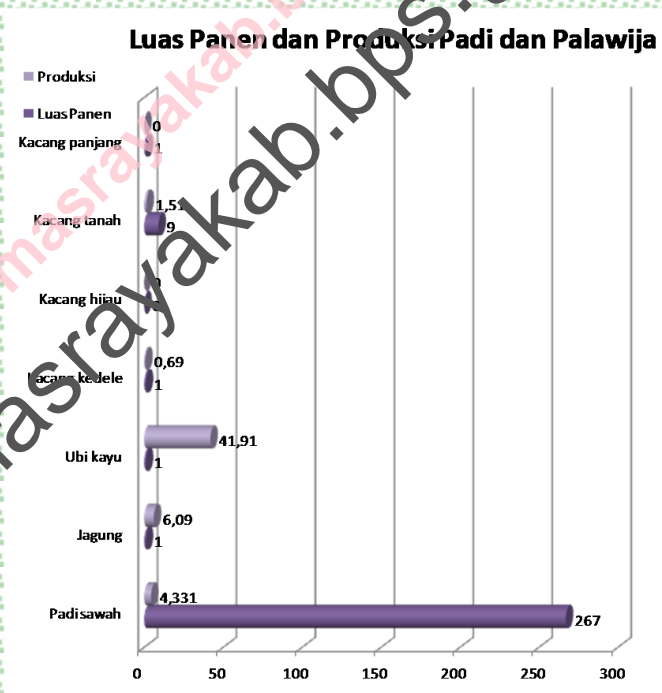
Luas Panen dan Produksi Padi dan Palawija

Produksi
Luas Panen

Kacang panjang
0
1

Kacang tanah
1,51
9

Kacang hijau
0
1

Kacang kedele
0,69
1

Ubi kayu
41,91
1

Jagung
6,09
1

Padi sawah
4,331
267

0
50
100
150
200
250
300

masrayakab.bps.go.id